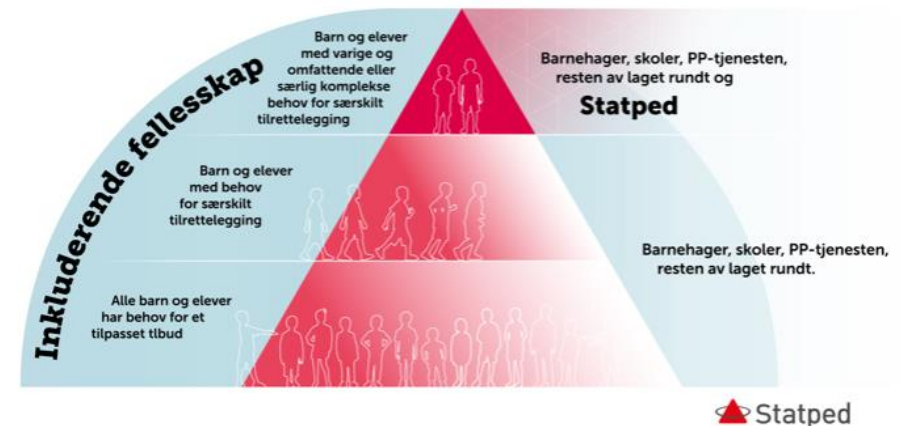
Inkluderende fellesskap

Barn og elever med varige og omfattende eller særlig komplekse behov for særskilt tilrettelegging

Barnehager, skoler, PP-tjenesten, resten av laget rundt og

Statped

Barn og elever med behov for særskilt tilrettelegging

Barnehager, skoler, PP-tjenesten, resten av laget rundt.

Alle barn og elever har behov for et tilpasset tlbud

Statped